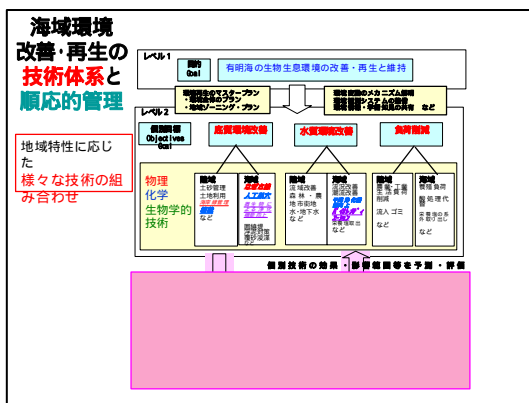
海域環境
改善･再生の
技術体系と
順応的管理

レベル1

目的
Goal

有明海の生物生息環境の改善・再生と維持

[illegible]マスタープラン
・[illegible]プラン
・地域ゾーニング・プラン

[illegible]メカニズム解明
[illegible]
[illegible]共有　など

レベル2

個別目標
Objectives
Goal

底質環境改善

水質環境改善

負荷削減

地域特性に応じた
様々な技術の組み合わせ

物理
化学
生物学的
技術

陸域
土砂管理
土地利用
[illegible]
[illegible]
など

海域
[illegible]
人工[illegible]
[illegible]
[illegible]
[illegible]
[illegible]

陸域
流域改善
森林・農地市街地
水・地下水
など

海域
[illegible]
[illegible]
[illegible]
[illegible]
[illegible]

陸域
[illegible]工業
生活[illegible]
削減
流入ゴミ
など

海域
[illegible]負荷
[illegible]処理代
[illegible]
など

個別技術の効果・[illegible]等を予測・評価